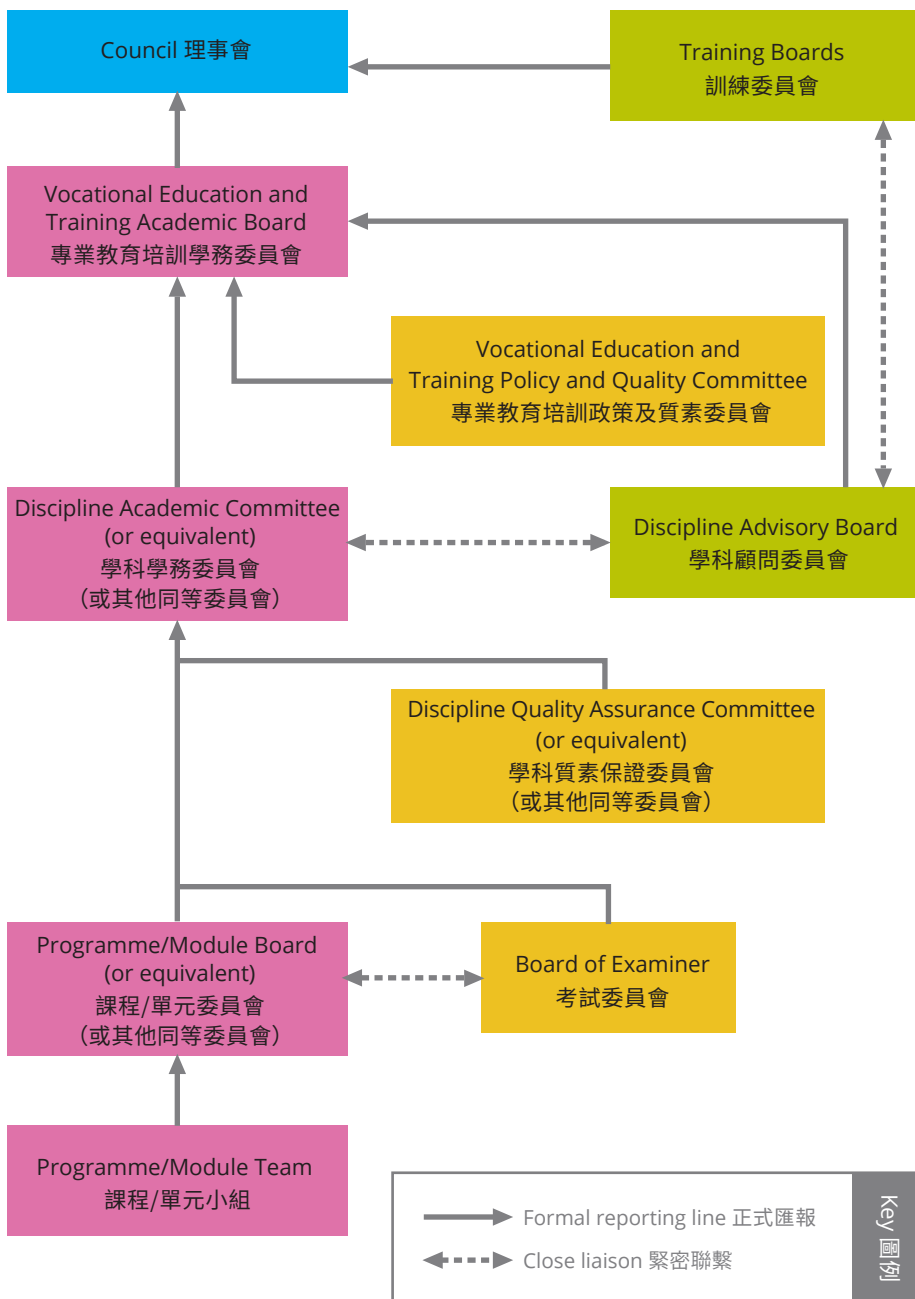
Council 理事會

Training Boards
訓練委員會

Vocational Education and Training Academic Board
專業教育培訓學務委員會

Vocational Education and Training Policy and Quality Committee
專業教育培訓政策及質素委員會

Discipline Academic Committee
(or equivalent)
學科學務委員會
（或其他同等委員會）

Discipline Advisory Board
學科顧問委員會

Discipline Quality Assurance Committee
(or equivalent)
學科質素保證委員會
（或其他同等委員會）

Programme/Module Board
(or equivalent)
課程/單元委員會
（或其他同等委員會）

Board of Examiner
考試委員會

Programme/Module Team
課程/單元小組

Formal reporting line 正式匯報
Close liaison 緊密聯繫

Key 圖例